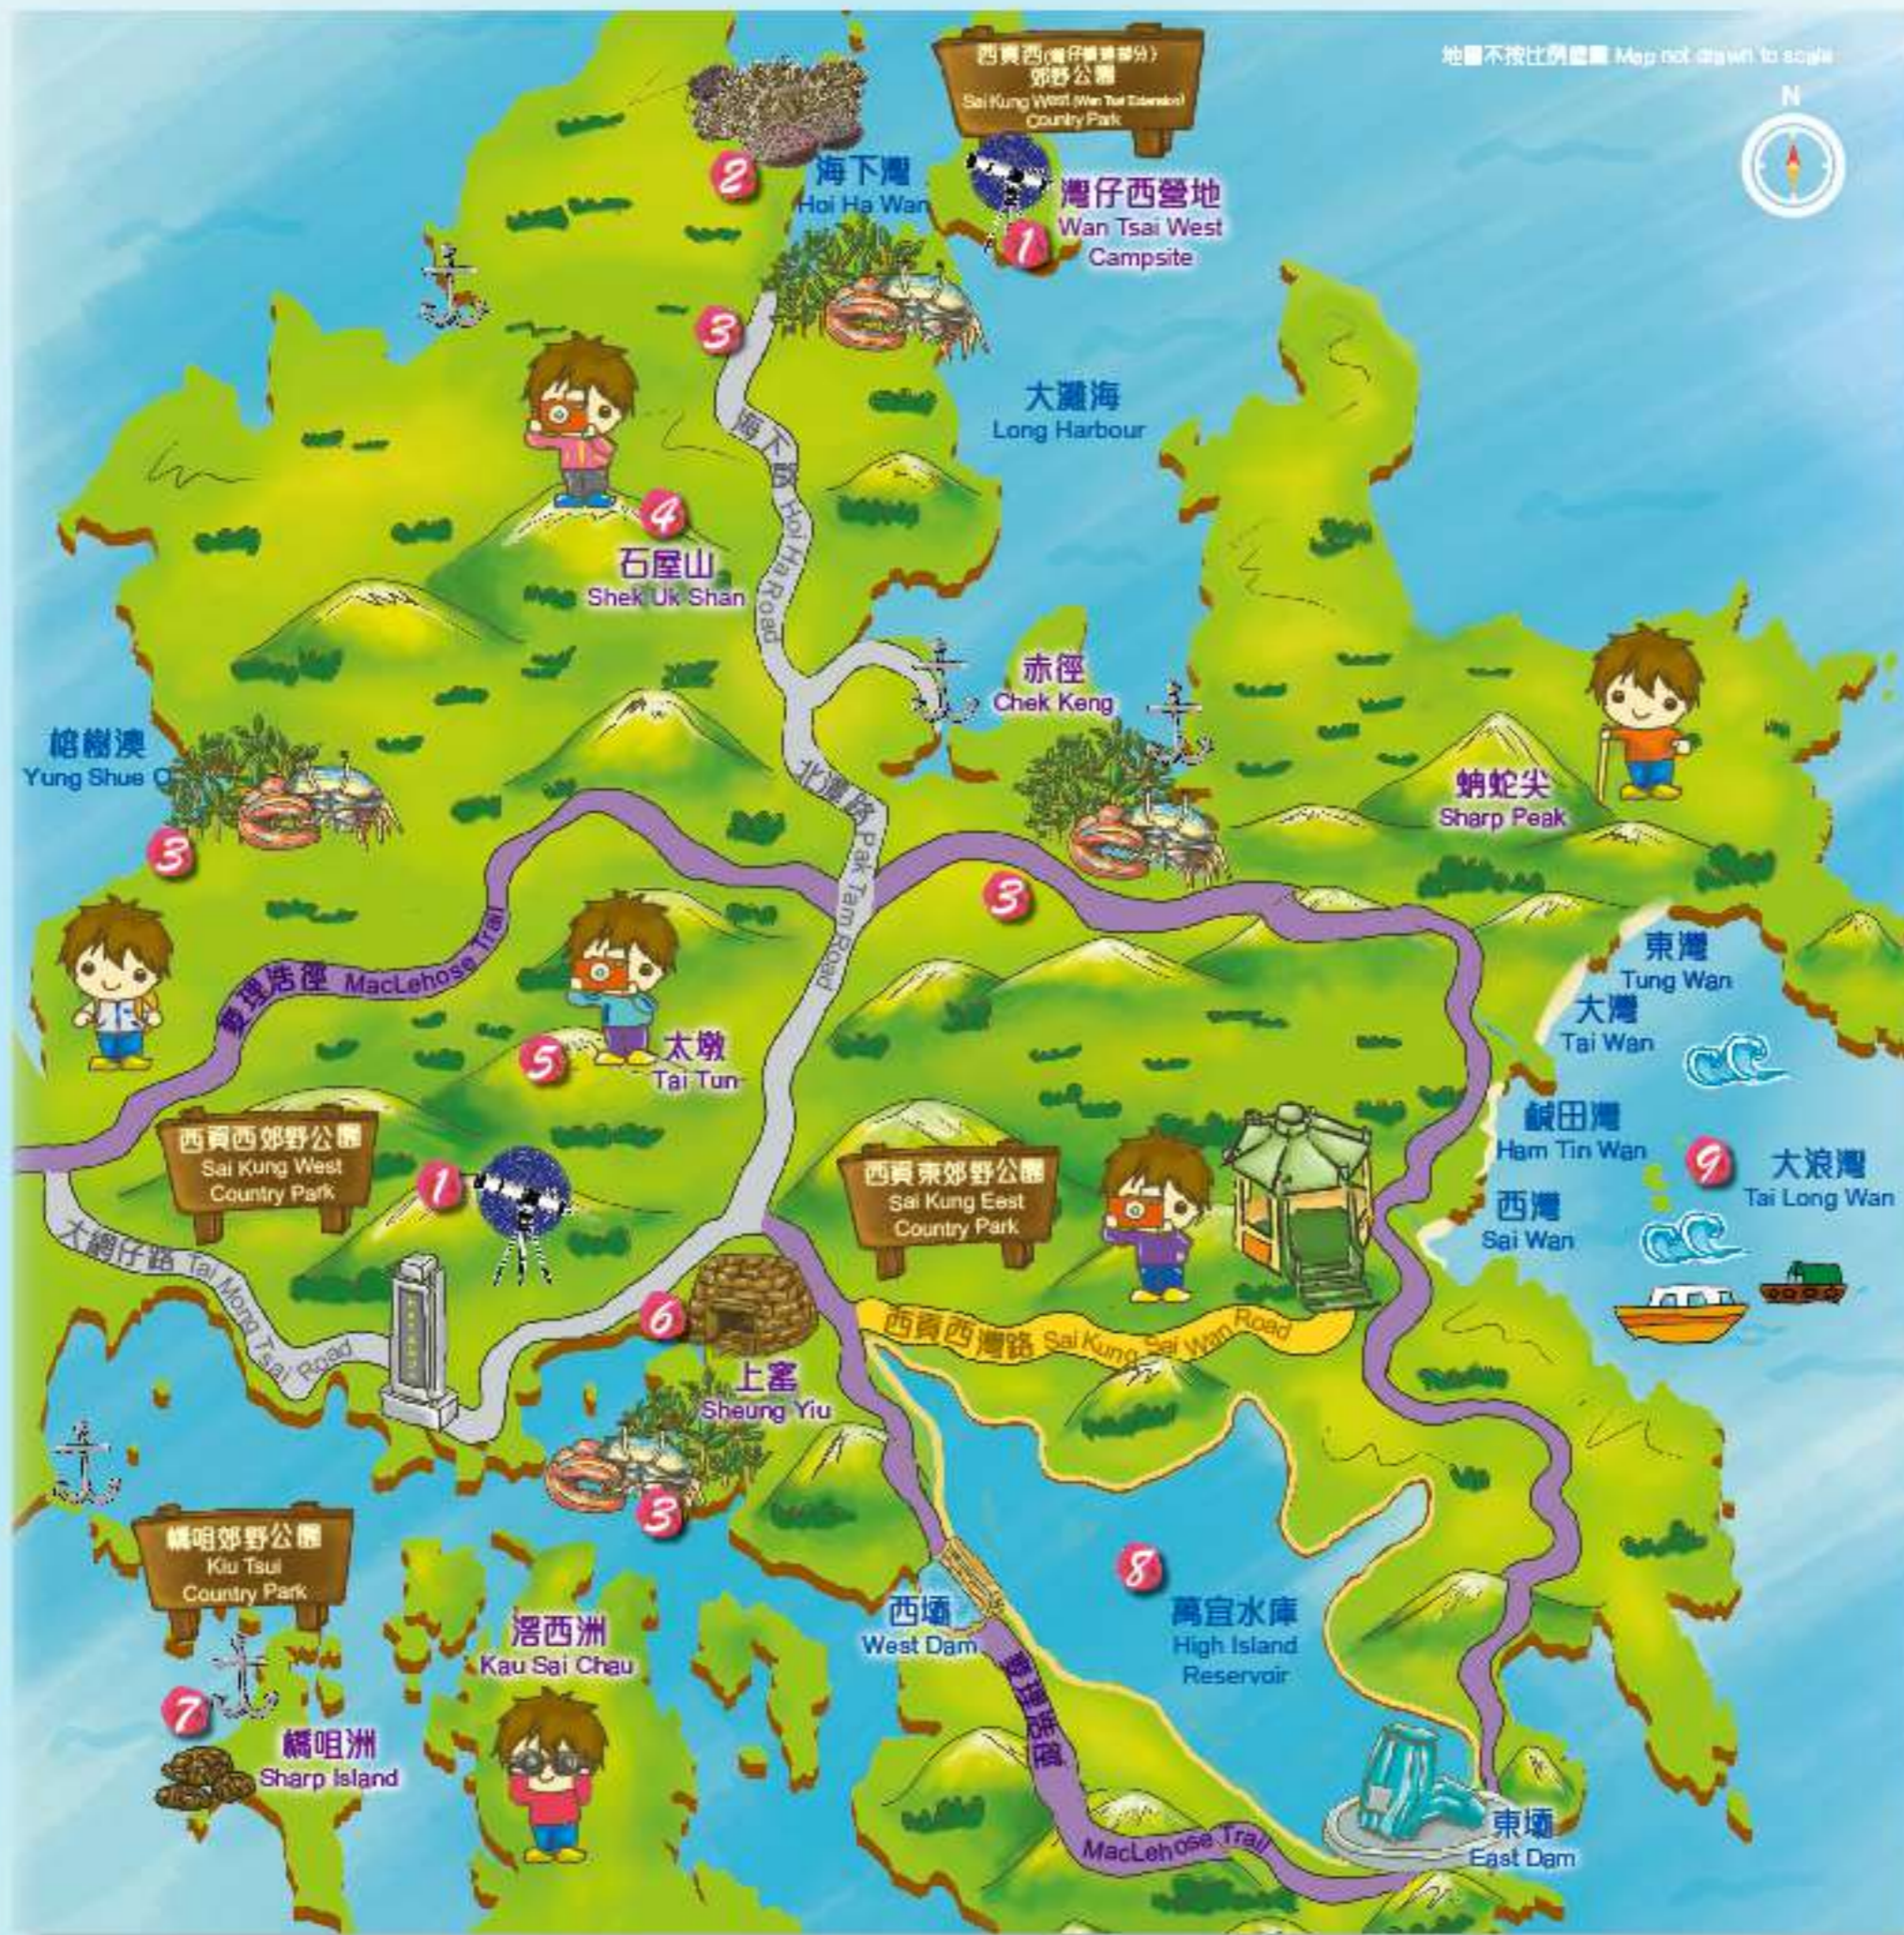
西貢西(灣仔擴建部分)郊野公園
Sai Kung West (Wan Tsai Extension) Country Park

地圖不按比例繪畫 Map not drawn to scale

N

2
海下灣
Hoi Ha Wan

1
灣仔西營地
Wan Tsai West Campsite

3

海下路 Hoi Ha Road

大灘海
Long Harbour

4
石屋山
Shek Uk Shan

赤徑
Chek Keng

榕樹澳
Yung Shue O

3

蚺蛇尖
Sharp Peak

北潭路 Pak Tam Road

3

麥理浩徑 MacLehose Trail

5
太墩
Tai Tun

東灣
Tung Wan

大灣
Tai Wan

鹹田灣
Ham Tin Wan

9
大浪灣
Tai Long Wan

西灣
Sai Wan

西貢西郊野公園
Sai Kung West Country Park

1

西貢東郊野公園
Sai Kung East Country Park

大網仔路 Tai Mong Tsai Road

6

西貢西灣路 Sai Kung Sai Wan Road

上窰
Sheung Yiu

3

橋咀郊野公園
Kiu Tsui Country Park

8

西壩
West Dam

萬宜水庫
High Island Reservoir

滘西洲
Kau Sai Chau

麥理浩徑

7
橋咀洲
Sharp Island

東壩
East Dam

MacLehose Trail